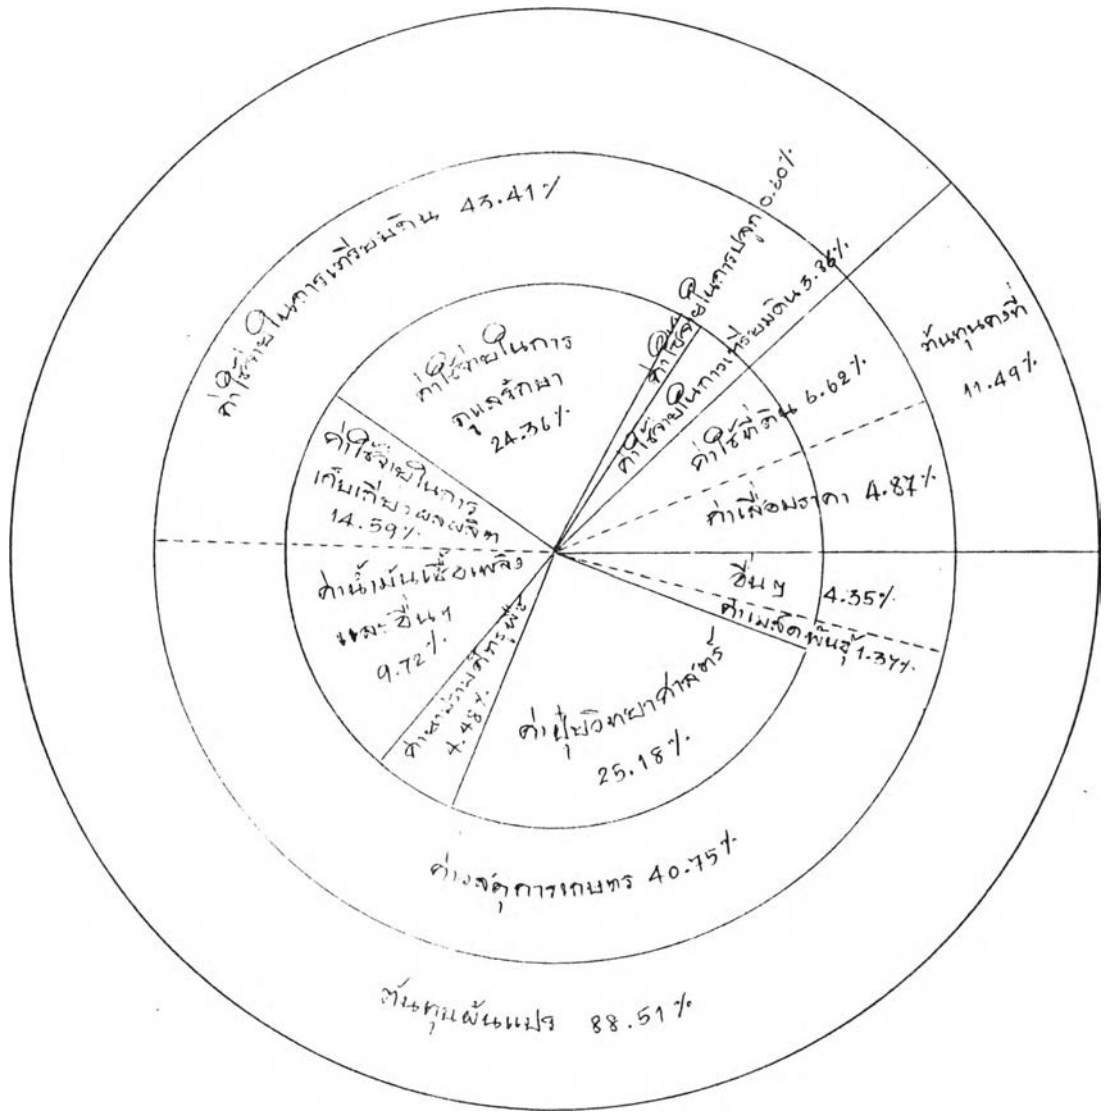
ค่าใช้จ่ายในการเตรียมดิน 43.41%

ค่าใช้จ่ายในการปลูก 0.80%

ค่าใช้จ่ายในการเตรียมดิน 3.36%

ต้นทุนคงที่ 11.49%

ค่าใช้จ่ายในการ ดูแลรักษา 24.36%

ค่าใช้ที่ดิน 6.62%

ค่าใช้จ่ายในการ เก็บเกี่ยวผลผลิต 14.59%

ค่าเสื่อมราคา 4.87%

ค่าน้ำมันเชื้อเพลิง และอื่นๆ 9.72%

อื่นๆ 4.35%

ค่าเมล็ดพันธุ์ 1.37%

ค่ายาปราบศัตรูพืช 4.48%

ค่าปุ๋ยวิทยาศาสตร์ 25.18%

ค่าวัสดุการเกษตร 40.75%

ต้นทุนผันแปร 88.51%